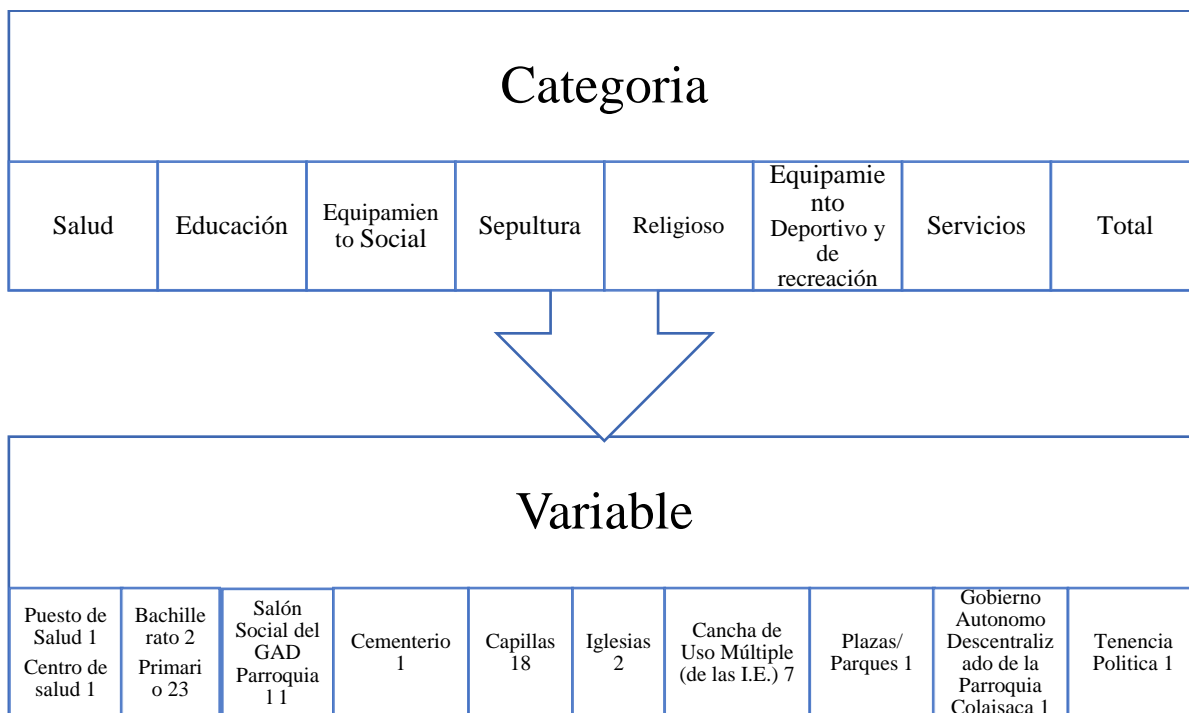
Categoria

| Salud | Educación | Equipamiento Social | Sepultura | Religioso | Equipamiento Deportivo y de recreación | Servicios | Total |
|---|---|---|---|---|---|---|---|

Variable

| Puesto de Salud 1 Centro de salud 1 | Bachillerato 2 Primario 23 | Salón Social del GAD Parroquia l 1 | Cementerio 1 | Capillas 18 | Iglesias 2 | Cancha de Uso Múltiple (de las I.E.) 7 | Plazas/ Parques 1 | Gobierno Autonomo Descentralizado de la Parroquia Colaisaca 1 | Tenencia Politica 1 |
|---|---|---|---|---|---|---|---|---|---|